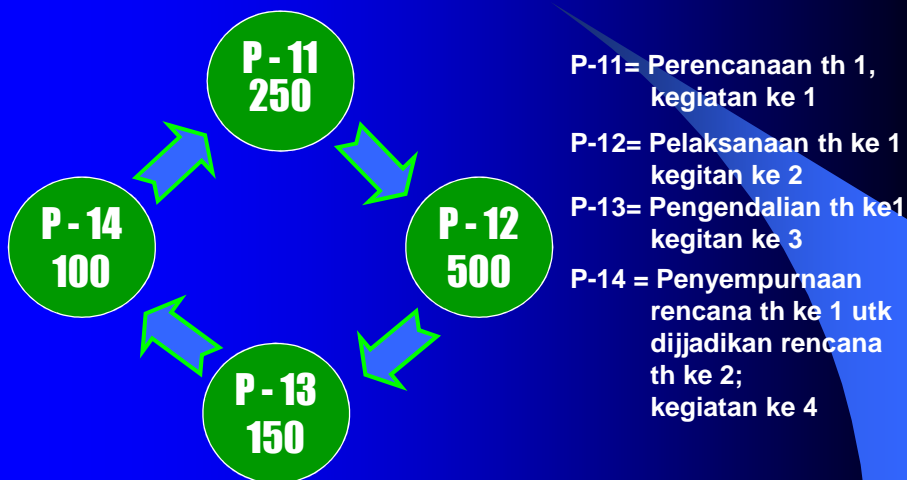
P - 11
250

P - 12
500

P - 13
150

P - 14
100

P-11= Perencanaan th 1, kegiatan ke 1

P-12= Pelaksanaan th ke 1 kegitan ke 2

P-13= Pengendalian th ke1 kegitan ke 3

P-14 = Penyempurnaan rencana th ke 1 utk dijjadikan rencana th ke 2; kegiatan ke 4